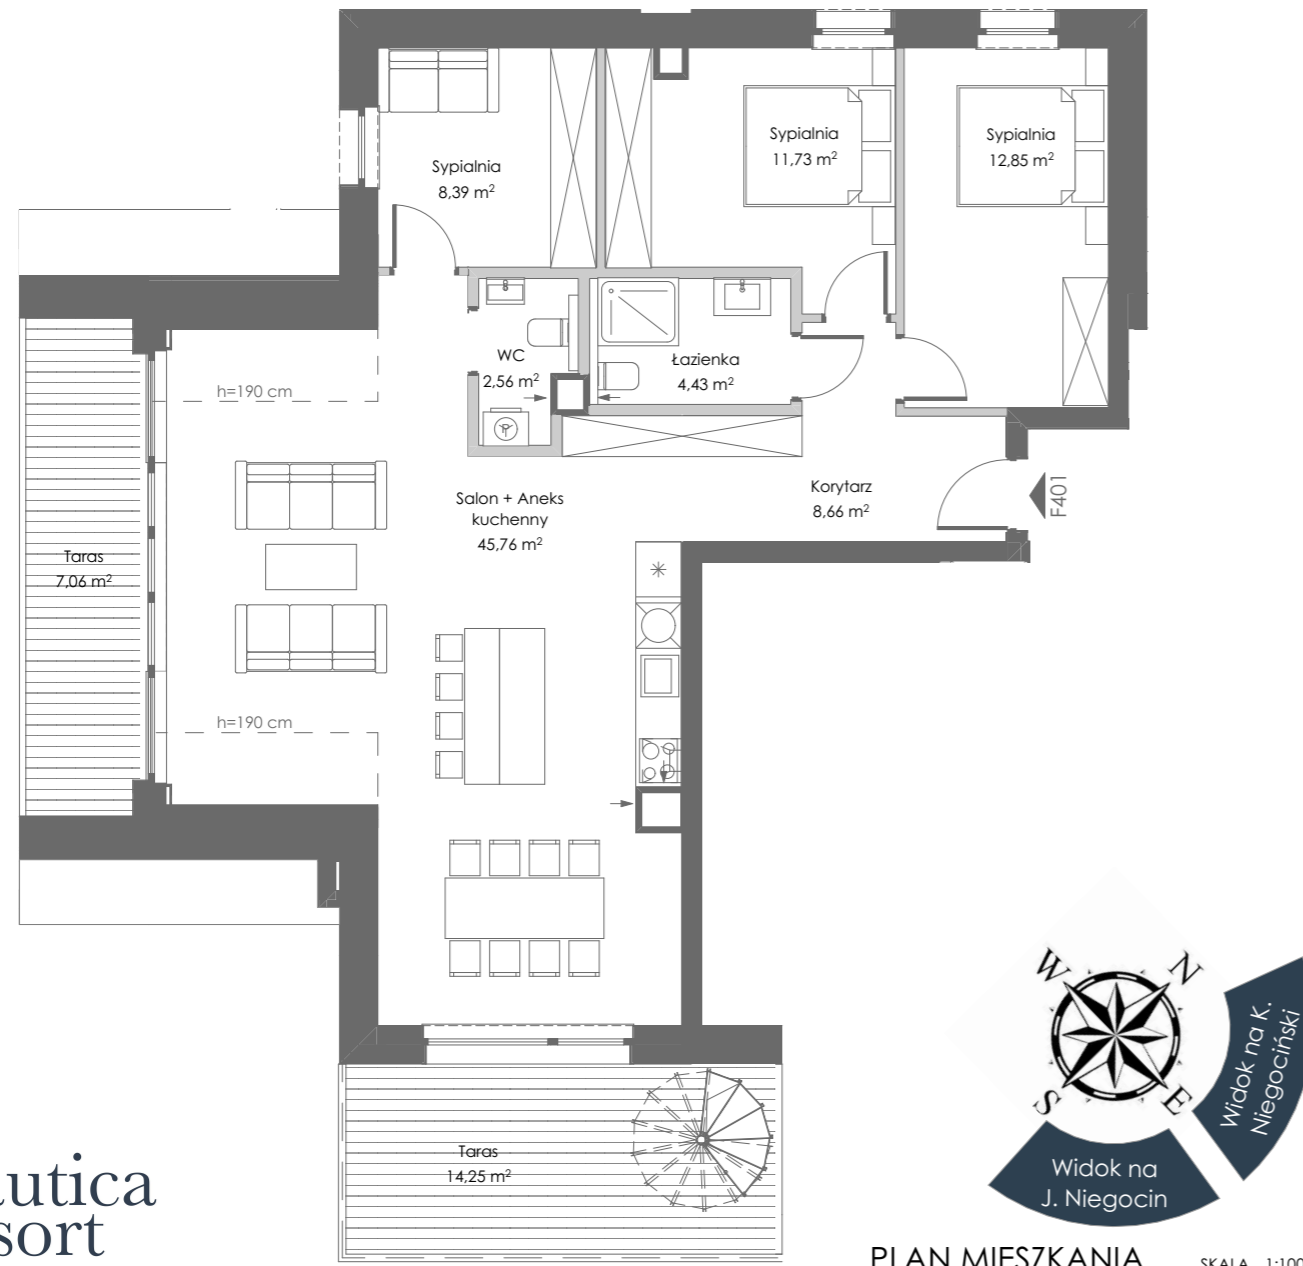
Sypialnia
8,39 m$^2$

Sypialnia
11,73 m$^2$

Sypialnia
12,85 m$^2$

WC
2,56 m$^2$

Łazienka
4,43 m$^2$

h=190 cm

Salon + Aneks kuchenny
45,76 m$^2$

Korytarz
8,66 m$^2$

F401

Taras
7,06 m$^2$

h=190 cm

Taras
14,25 m$^2$

utica
sort

W
N
S
E

Widok na K. Niegociński

Widok na J. Niegocin

PLAN MIESZKANIA

SKALA 1:100